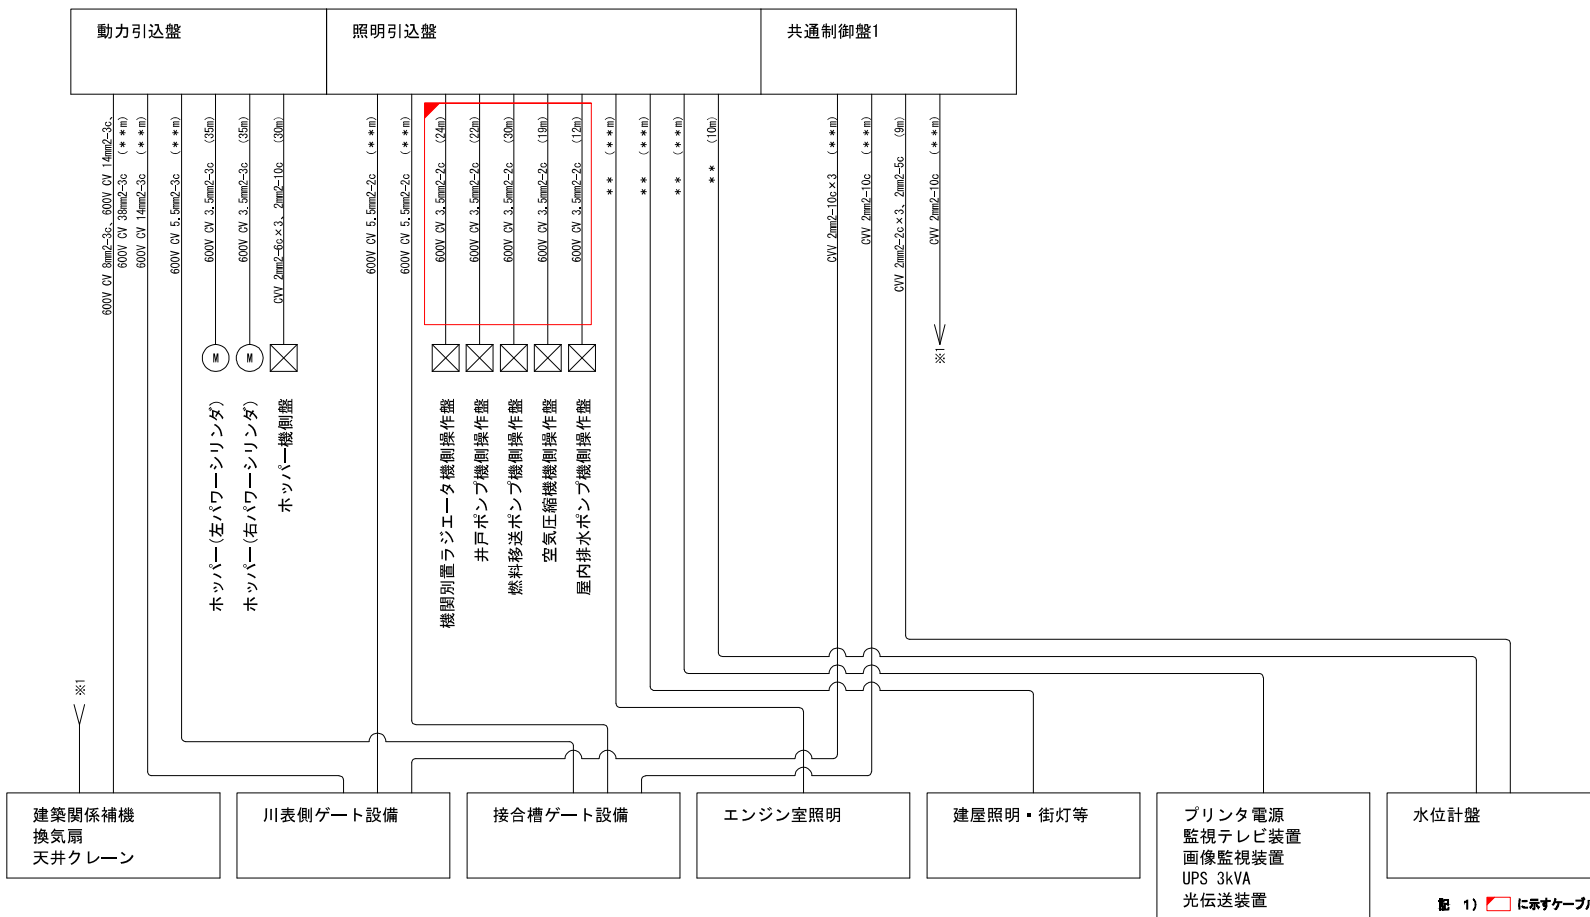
動力引込盤

照明引込盤

共通制御盤1

600V CV 8mm2-3c、600V CV 14mm2-3c、 (**m)
600V CV 38mm2-3c (**m)
600V CV 14mm2-3c (**m)
600V CV 5.5mm2-3c (**m)
600V CV 3.5mm2-3c (35m)
600V CV 3.5mm2-3c (35m)
CVV 2mm2-6c×3、2mm2-10c (30m)

600V CV 5.5mm2-2c (**m)
600V CV 5.5mm2-2c (**m)
600V CV 3.5mm2-2c (24m)
600V CV 3.5mm2-2c (22m)
600V CV 3.5mm2-2c (30m)
600V CV 3.5mm2-2c (19m)
600V CV 3.5mm2-2c (12m)
** (**m)
** (**m)
** (**m)
** (10m)

CVV 2mm2-10c×3 (**m)
CVV 2mm2-10c (**m)
CVV 2mm2-2c×3、2mm2-5c (9m)
CVV 2mm2-10c (**m)

M
M

ホッパー(左パワーシリンダ)
ホッパー(右パワーシリンダ)
ホッパー機側盤

機関別置ラジエータ機側操作盤
井戸ポンプ機側操作盤
燃料移送ポンプ機側操作盤
空気圧縮機機側操作盤
屋内排水ポンプ機側操作盤

※1
※1

建築関係補機
換気扇
天井クレーン

川表側ゲート設備

接合槽ゲート設備

エンジン室照明

建屋照明・街灯等

プリンタ電源
監視テレビ装置
画像監視装置
UPS 3kVA
光伝送装置

水位計盤

記 1) に示すケーブ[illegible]